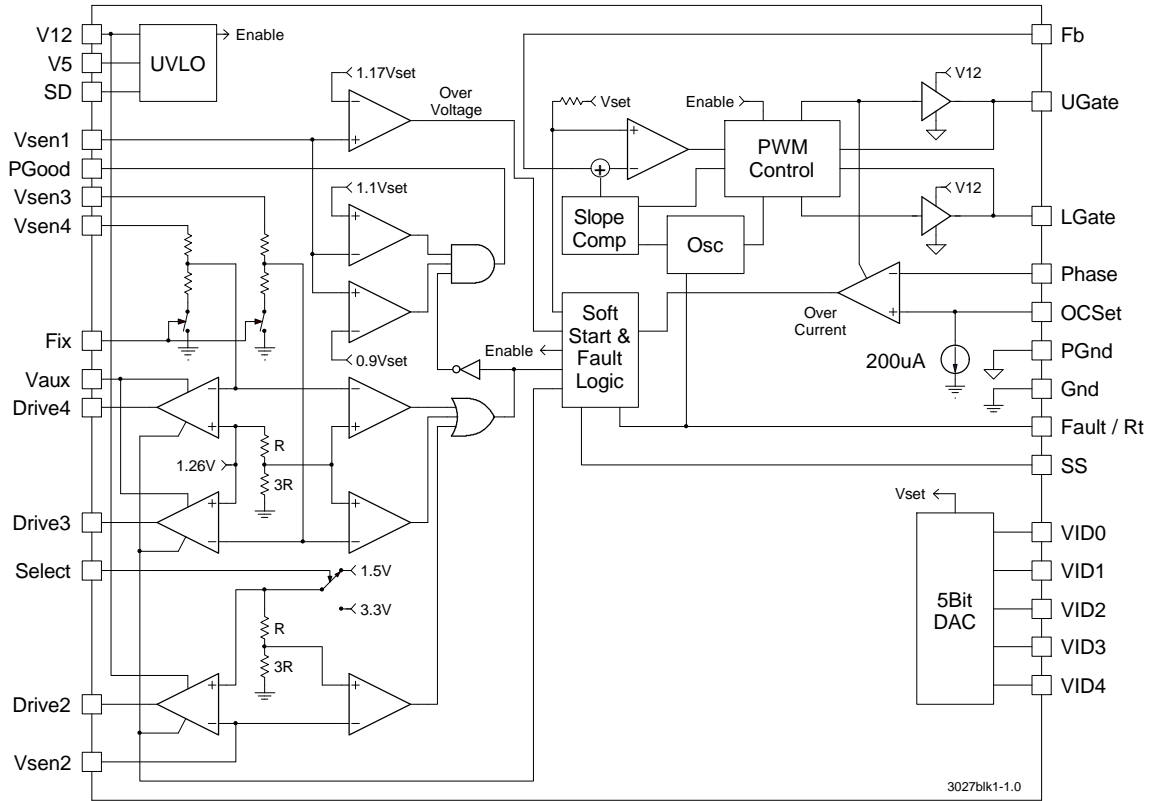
V12
V5
SD
UVLO
Enable
1.17Vset
Over Voltage
Vsen1
PGood
Vsen3
Vsen4
1.1Vset
Fix
0.9Vset
Vaux
Drive4
1.26V
R
3R
Drive3
Select
1.5V
3.3V
R
3R
Drive2
Vsen2
Enable
Vset
Enable
PWM Control
Slope Comp
Osc
Soft Start & Fault Logic
Over Current
200uA
V12
V12
Fb
UGate
LGate
Phase
OCSet
PGnd
Gnd
Fault / Rt
SS
Vset
5Bit DAC
VID0
VID1
VID2
VID3
VID4
3027blk1-1.0